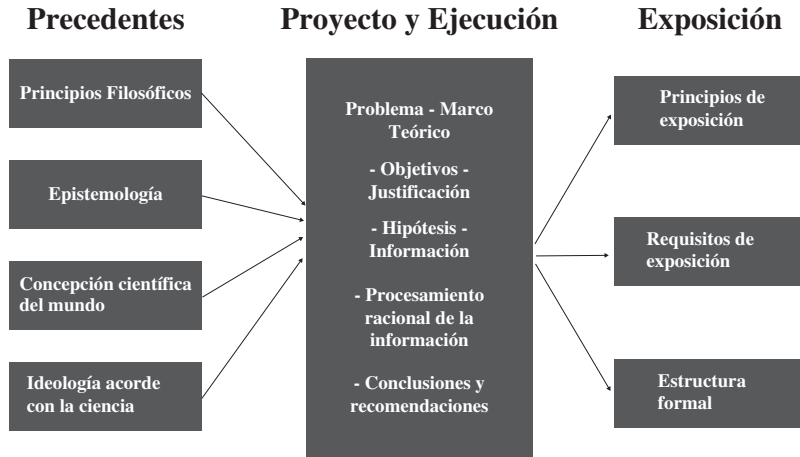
Precedentes

Proyecto y Ejecución

Exposición

Principios Filosóficos

Epistemología

Concepción científica del mundo

Ideología acorde con la ciencia

Problema - Marco Teórico

- Objetivos - Justificación

- Hipótesis - Información

- Procesamiento racional de la información

- Conclusiones y recomendaciones

Principios de exposición

Requisitos de exposición

Estructura formal